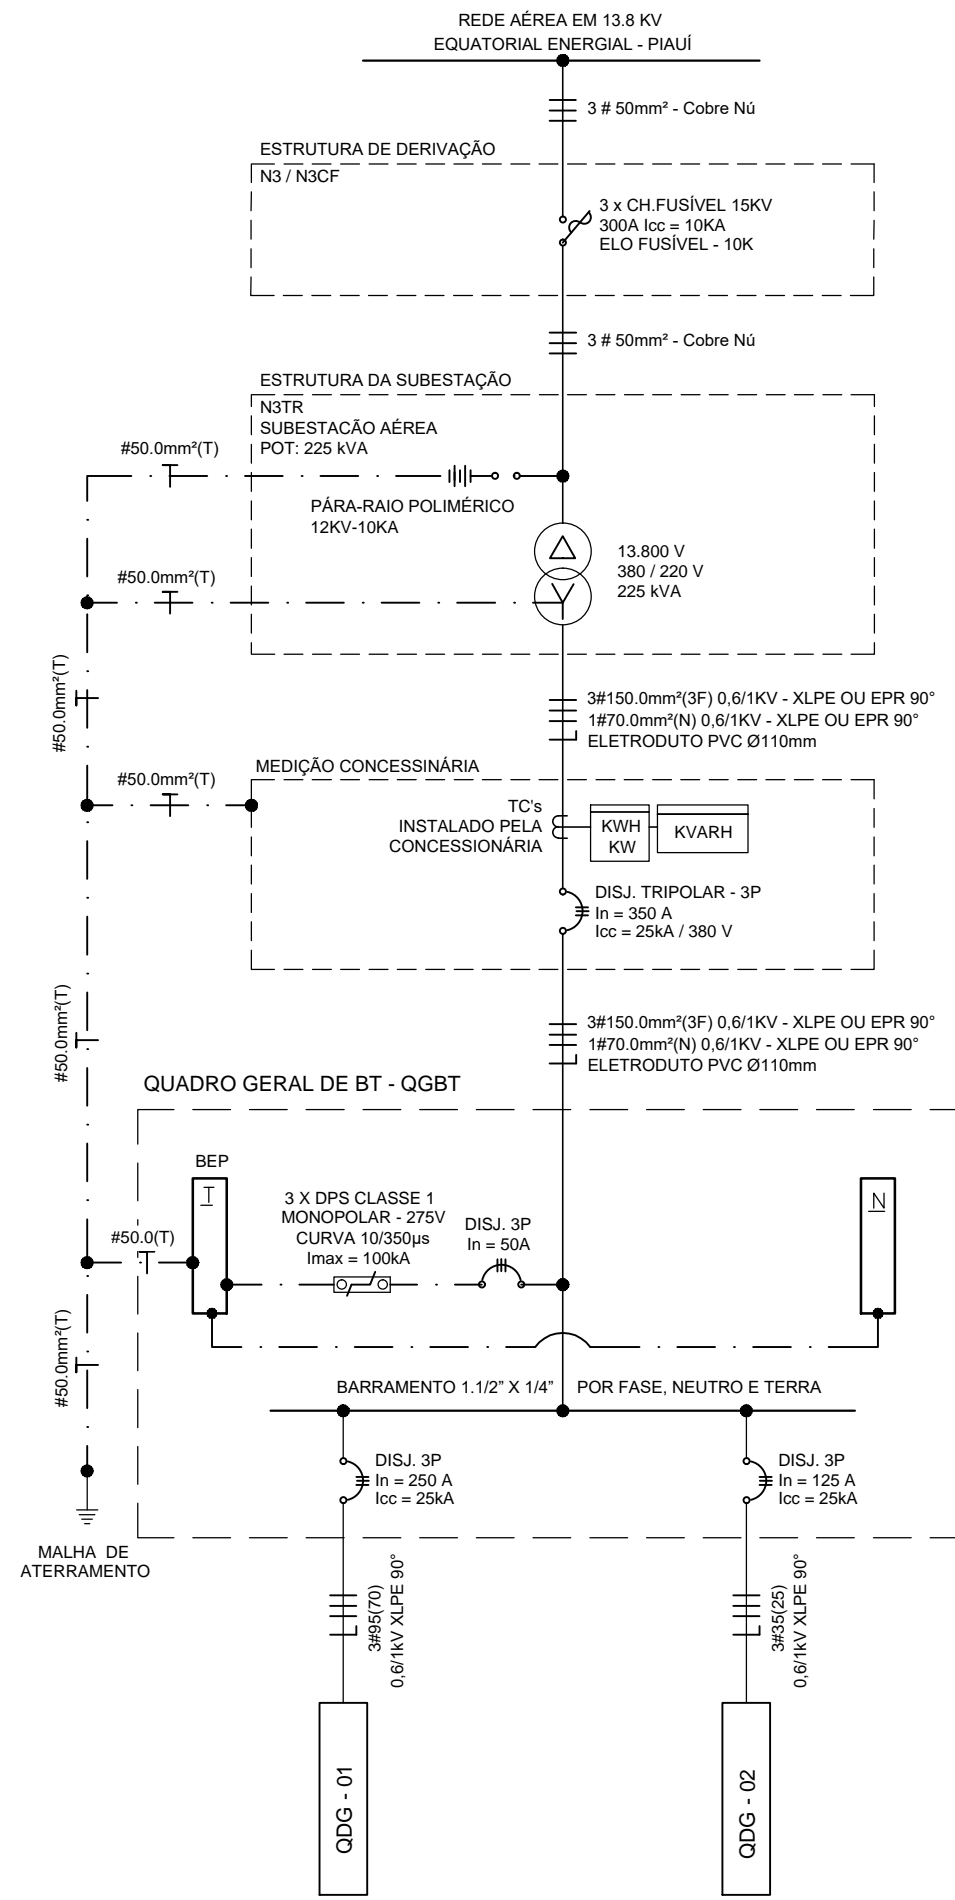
REDE AÉREA EM 13.8 KV
EQUATORIAL ENERGIAL - PIAUÍ

3 # 50mm² - Cobre Nú

ESTRUTURA DE DERIVAÇÃO
N3 / N3CF

3 x CH.FUSÍVEL 15KV
300A Icc = 10KA
ELO FUSÍVEL - 10K

3 # 50mm² - Cobre Nú

ESTRUTURA DA SUBESTAÇÃO
N3TR
SUBESTACÃO AÉREA
POT: 225 kVA

#50.0mm²(T)

PÁRA-RAIO POLIMÉRICO
12KV-10KA

13.800 V
380 / 220 V
225 kVA

#50.0mm²(T)

#50.0mm²(T)

3#150.0mm²(3F) 0,6/1KV - XLPE OU EPR 90°
1#70.0mm²(N) 0,6/1KV - XLPE OU EPR 90°
ELETRODUTO PVC Ø110mm

MEDIÇÃO CONCESSINÁRIA
#50.0mm²(T)

TC's
INSTALADO PELA
CONCESSIONÁRIA

KWH
KW
KVARH

DISJ. TRIPOLAR - 3P
In = 350 A
Icc = 25kA / 380 V

#50.0mm²(T)

3#150.0mm²(3F) 0,6/1KV - XLPE OU EPR 90°
1#70.0mm²(N) 0,6/1KV - XLPE OU EPR 90°
ELETRODUTO PVC Ø110mm

QUADRO GERAL DE BT - QGBT

BEP
T

3 X DPS CLASSE 1
MONOPOLAR - 275V
CURVA 10/350μs
Imax = 100kA

DISJ. 3P
In = 50A

N

#50.0(T)

#50.0mm²(T)

BARRAMENTO 1.1/2" X 1/4" POR FASE, NEUTRO E TERRA

DISJ. 3P
In = 250 A
Icc = 25kA

DISJ. 3P
In = 125 A
Icc = 25kA

MALHA DE
ATERRAMENTO

3#95(70)
0,6/1kV XLPE 90°

3#35(25)
0,6/1kV XLPE 90°

QDG - 01

QDG - 02